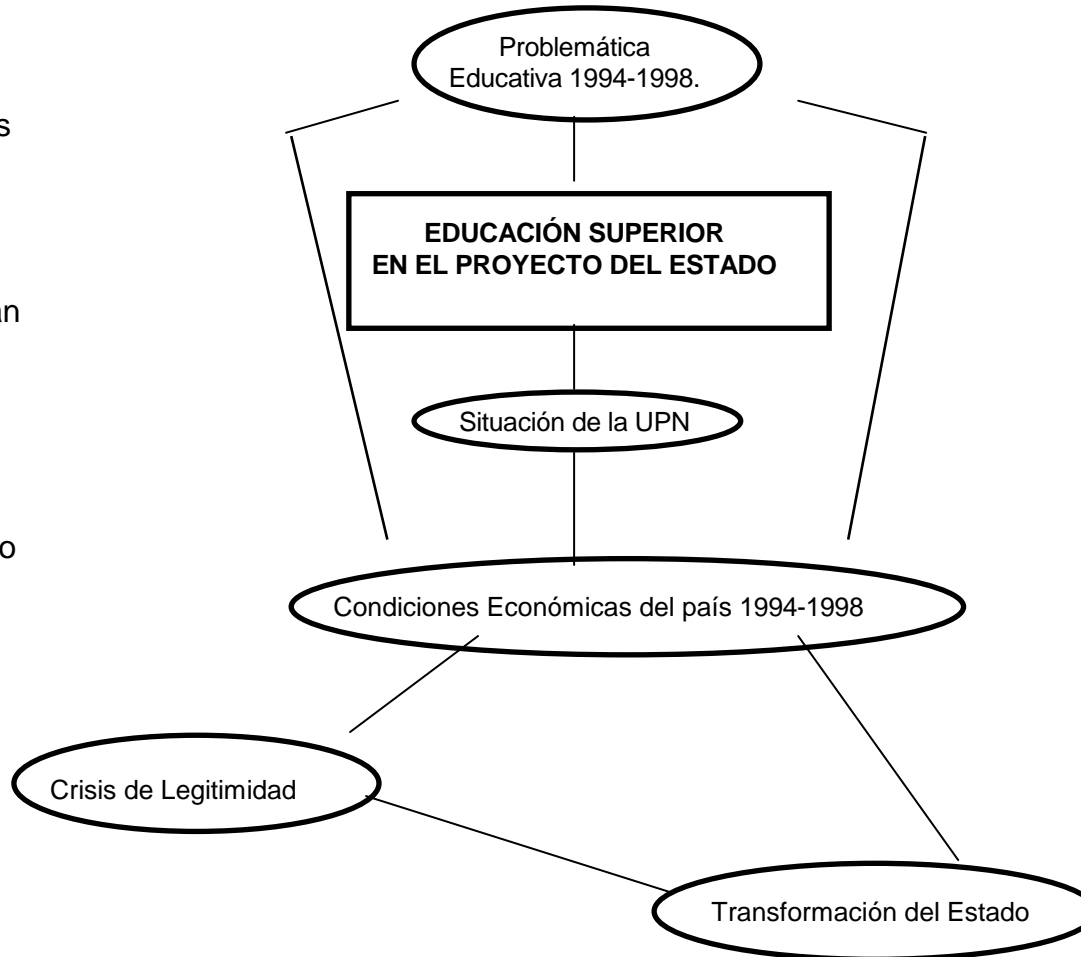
s

an

o

Problemática Educativa 1994-1998.

EDUCACIÓN SUPERIOR EN EL PROYECTO DEL ESTADO

Situación de la UPN

Condiciones Económicas del país 1994-1998

Crisis de Legitimidad

Transformación del Estado